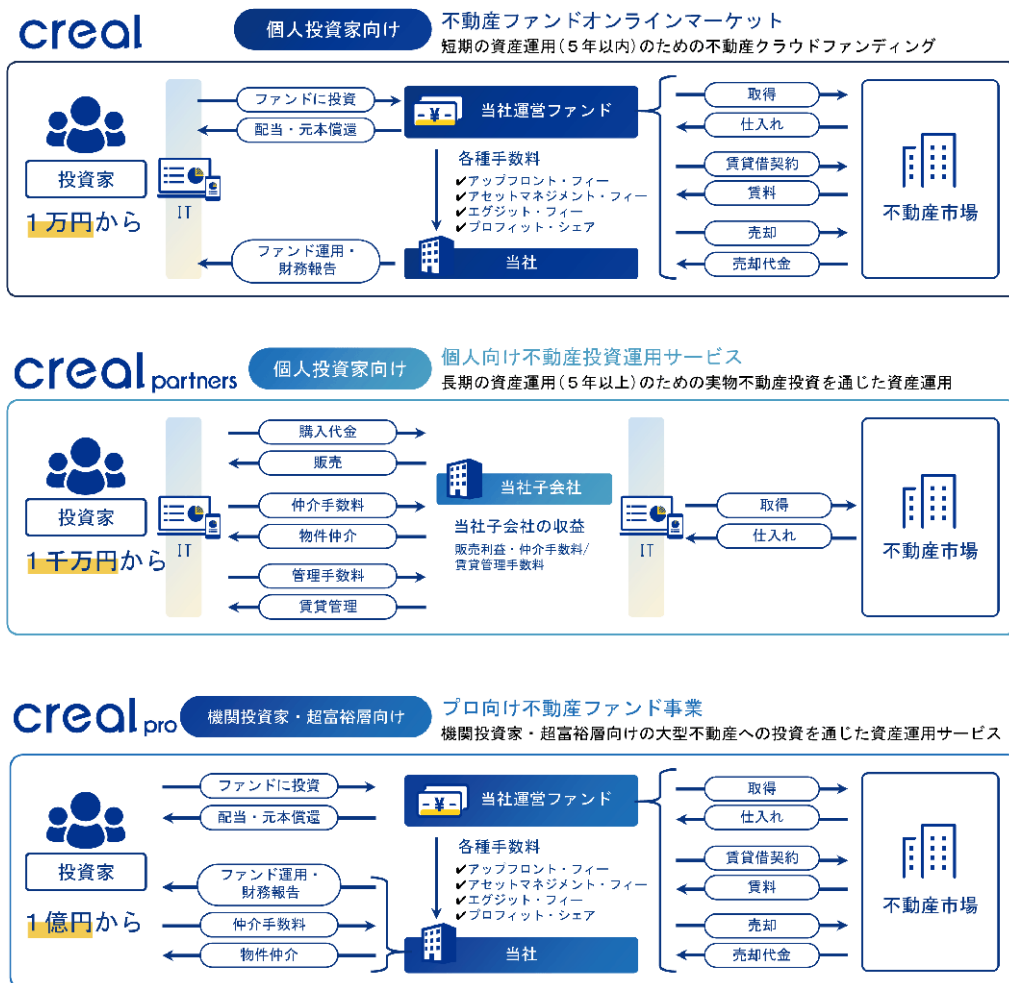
creal

個人投資家向け

不動産ファンドオンラインマーケット
短期の資産運用（５年以内）のための不動産クラウドファンディング

投資家
１万円から

IT

ファンドに投資
配当・元本償還
ファンド運用・財務報告

¥
当社運営ファンド

各種手数料
✔アップフロント・フィー
✔アセットマネジメント・フィー
✔エグジット・フィー
✔プロフィット・シェア

当社

取得
仕入れ
賃貸借契約
賃料
売却
売却代金

不動産市場

creal partners

個人投資家向け

個人向け不動産投資運用サービス
長期の資産運用（５年以上）のための実物不動産投資を通じた資産運用

投資家
１千万円から

IT

購入代金
販売
仲介手数料
物件仲介
管理手数料
賃貸管理

当社子会社

当社子会社の収益
販売利益・仲介手数料／賃貸管理手数料

IT

取得
仕入れ

不動産市場

creal pro

機関投資家・超富裕層向け

プロ向け不動産ファンド事業
機関投資家・超富裕層向けの大型不動産への投資を通じた資産運用サービス

投資家
１億円から

ファンドに投資
配当・元本償還
ファンド運用・財務報告
仲介手数料
物件仲介

¥
当社運営ファンド

各種手数料
✔アップフロント・フィー
✔アセットマネジメント・フィー
✔エグジット・フィー
✔プロフィット・シェア

当社

取得
仕入れ
賃貸借契約
賃料
売却
売却代金

不動産市場